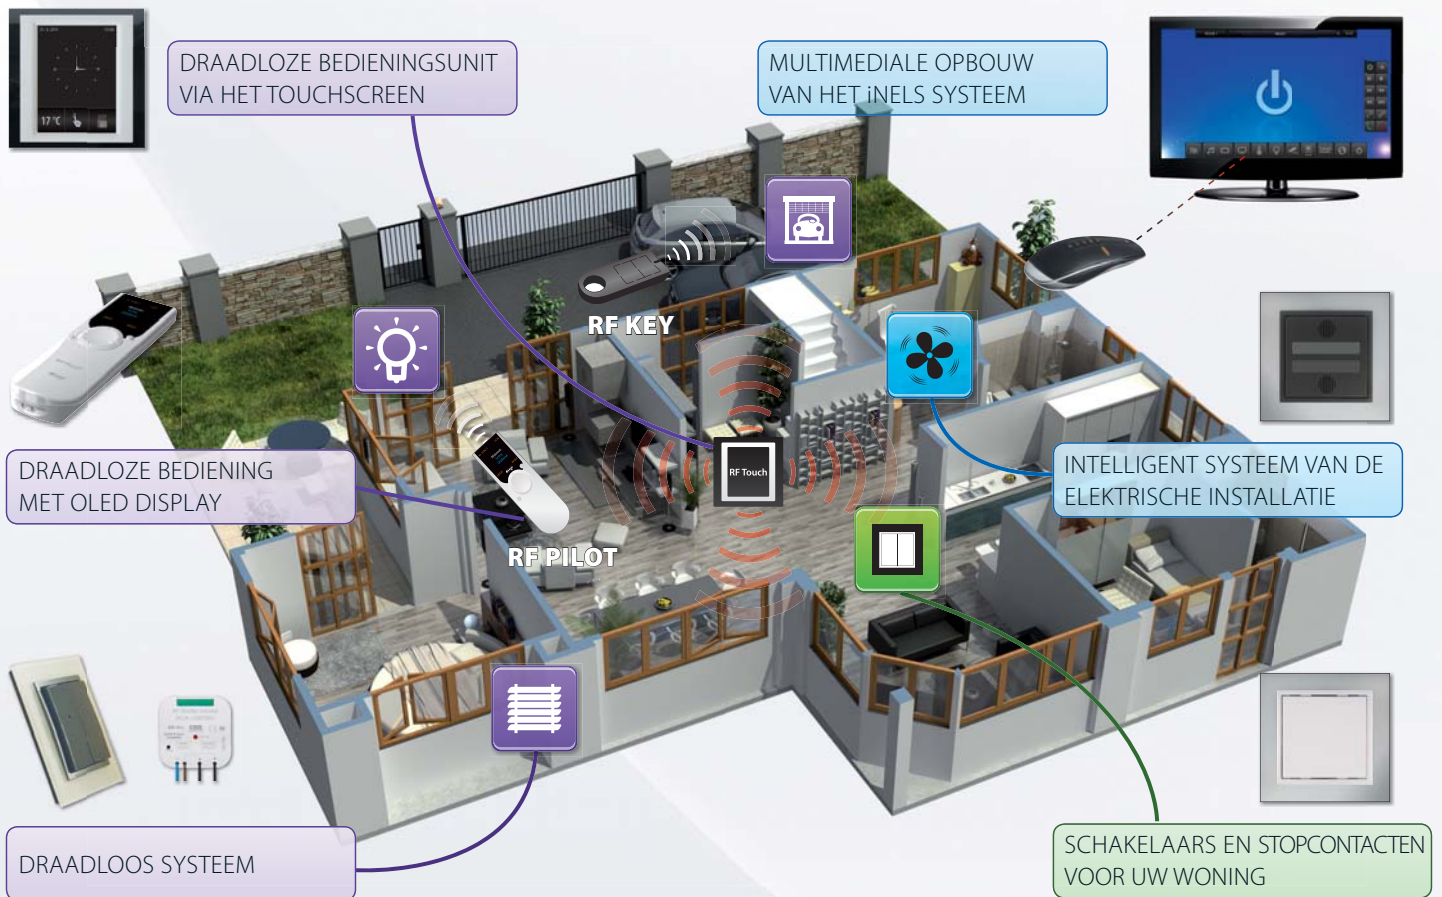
DRAADLOZE BEDIENINGSUNIT VIA HET TOUCHSCREEN

MULTIMEDIALE OPBOUW VAN HET iNELS SYSTEEM

17 °C

RF KEY

RF Touch

DRAADLOZE BEDIENING MET OLED DISPLAY

RF PILOT

INTELLIGENT SYSTEEM VAN DE ELEKTRISCHE INSTALLATIE

DRAADLOOS SYSTEEM

SCHAKELAARS EN STOPCONTACTEN VOOR UW WONING